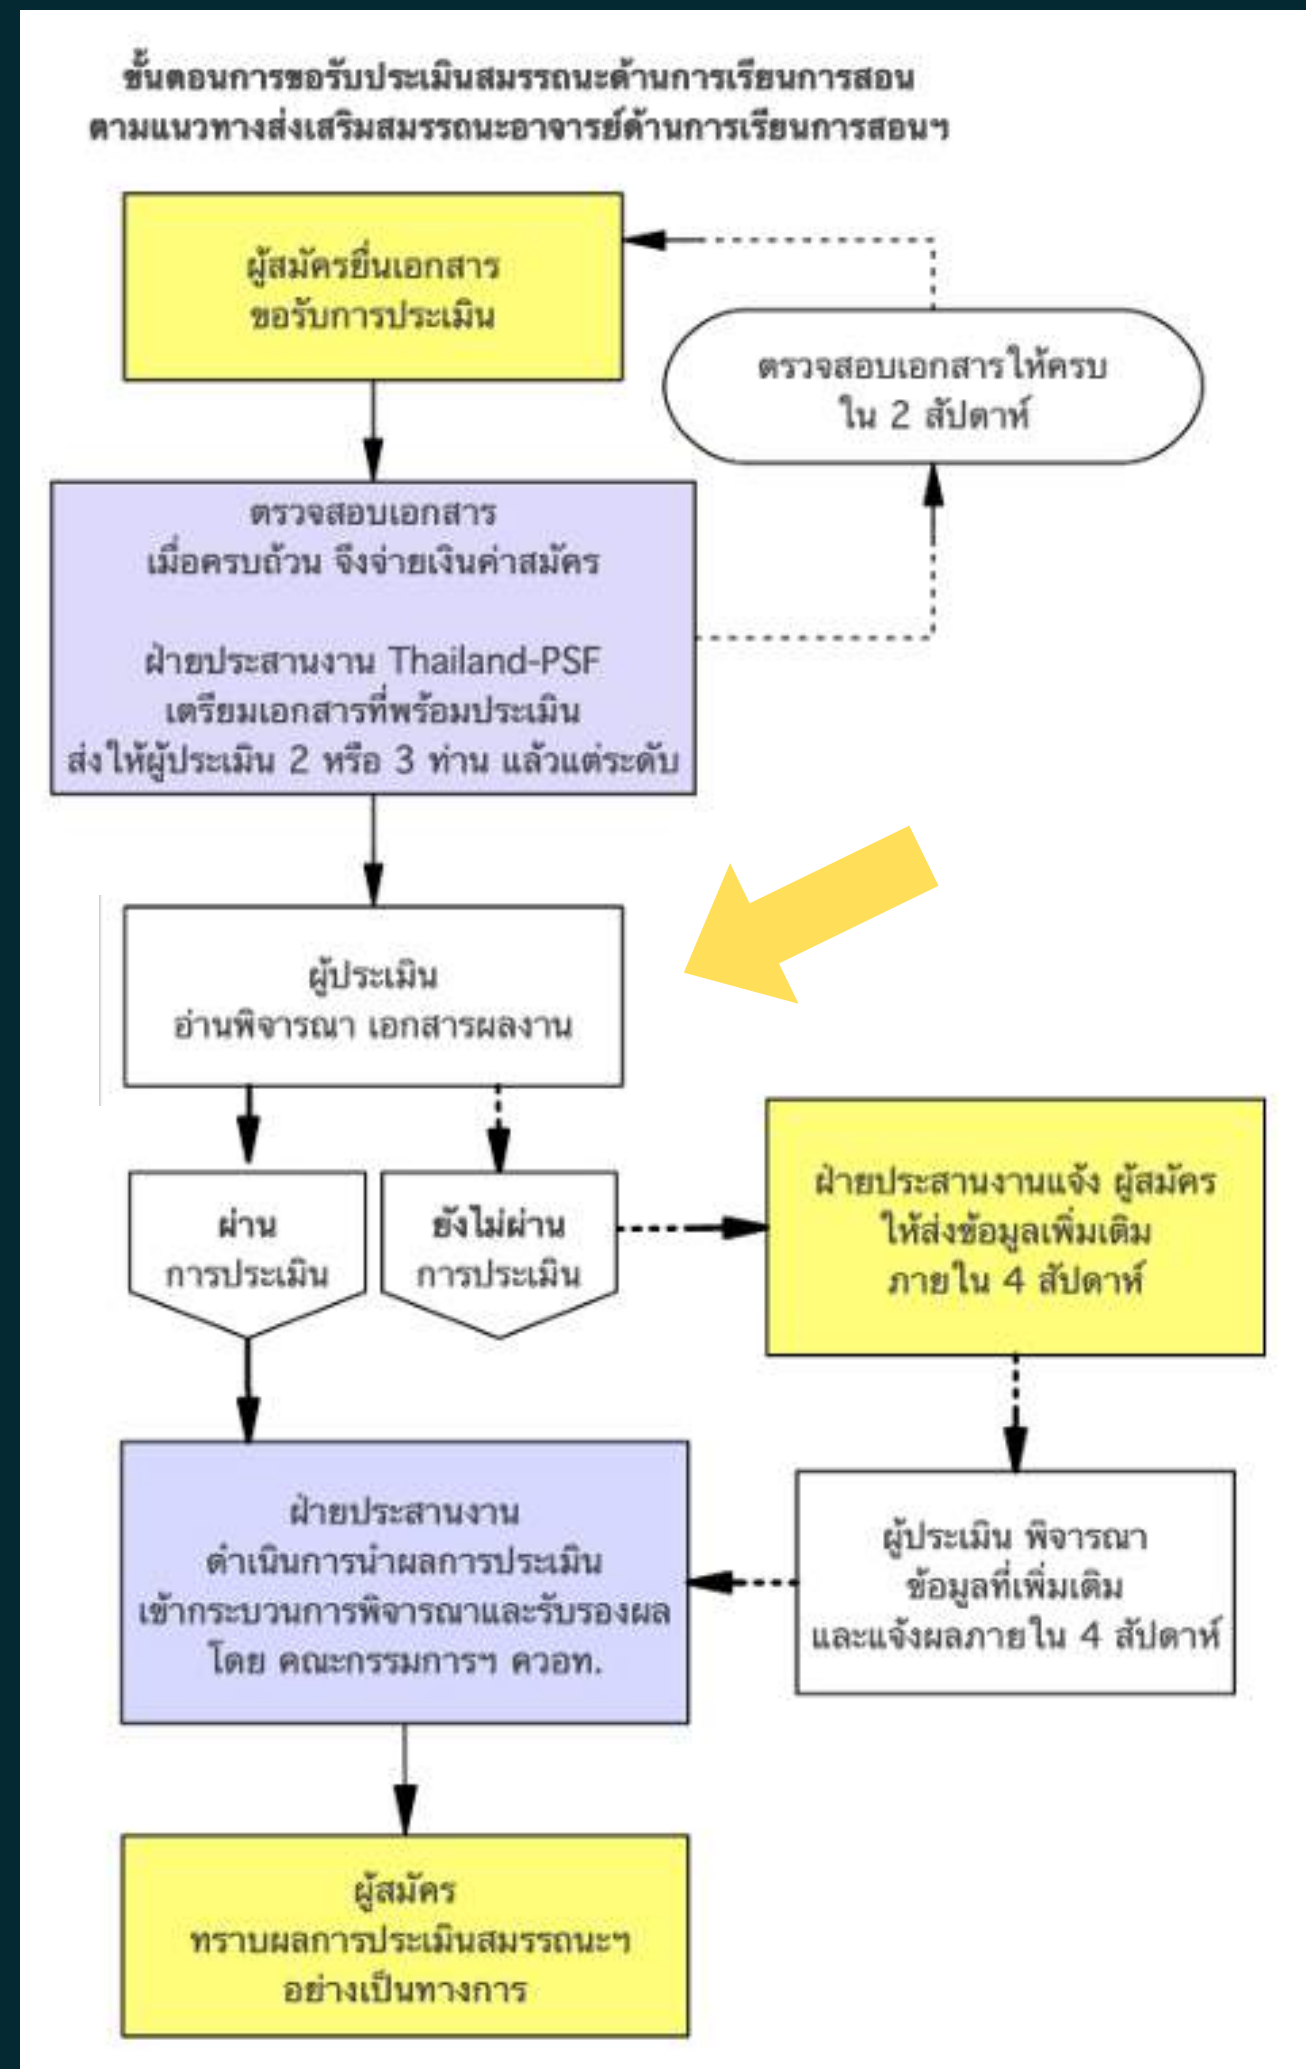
ขั้นตอนการขอรับประเมินสมรรถนะด้านการเรียนการสอน ตามแนวทางส่งเสริมสมรรถนะอาจารย์ด้านการเรียนการสอนฯ

ผู้สมัครยื่นเอกสาร ขอรับการประเมิน

ตรวจสอบเอกสารให้ครบ ใน 2 สัปดาห์

ตรวจสอบเอกสาร เมื่อครบถ้วน จึงจ่ายเงินค่าสมัคร

ฝ่ายประสานงาน Thailand-PSF เตรียมเอกสารที่พร้อมประเมิน ส่งให้ผู้ประเมิน 2 หรือ 3 ท่าน แล้วแต่ระดับ

ผู้ประเมิน อ่านพิจารณา เอกสารผลงาน

ผ่าน การประเมิน

ยังไม่ผ่าน การประเมิน

ฝ่ายประสานงานแจ้ง ผู้สมัคร ให้ส่งข้อมูลเพิ่มเติม ภายใน 4 สัปดาห์

ฝ่ายประสานงาน ดำเนินการนำผลการประเมิน เข้ากระบวนการพิจารณาและรับรองผล โดย คณะกรรมการฯ ควอท.

ผู้ประเมิน พิจารณา ข้อมูลที่เพิ่มเติม และแจ้งผลภายใน 4 สัปดาห์

ผู้สมัคร ทราบผลการประเมินสมรรถนะฯ อย่างเป็นทางการ